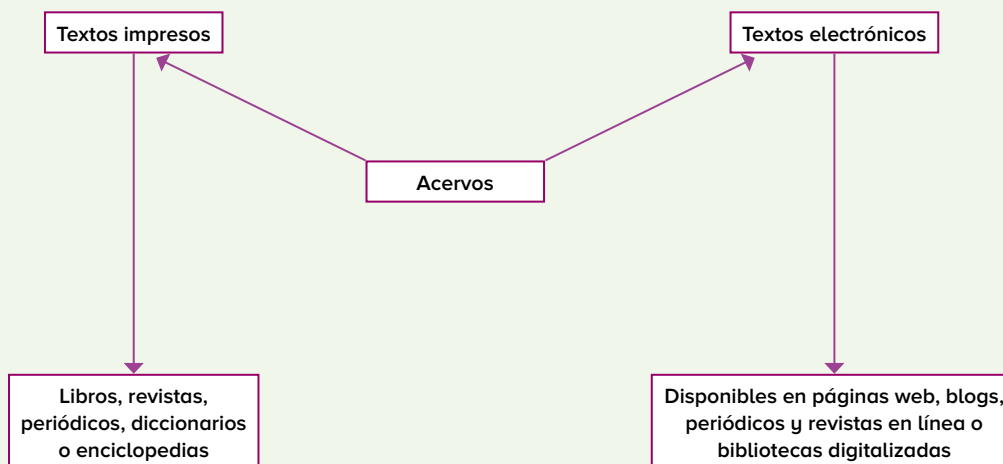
Textos impresos

Textos electrónicos

Acervos

Libros, revistas, periódicos, diccionarios o enciclopedias

Disponibles en páginas web, blogs, periódicos y revistas en línea o bibliotecas digitalizadas